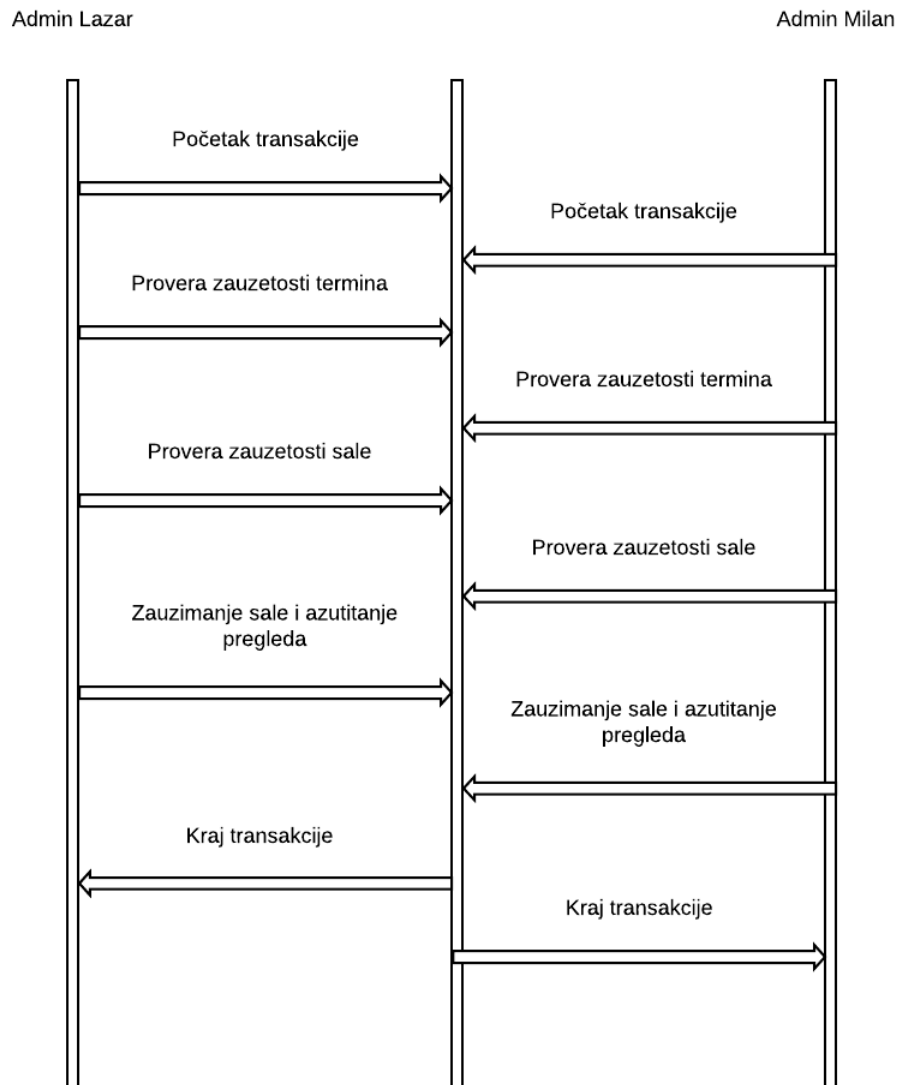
Admin Lazar

Admin Milan

Početak transakcije

Početak transakcije

Provera zauzetosti termina

Provera zauzetosti termina

Provera zauzetosti sale

Provera zauzetosti sale

Zauzimanje sale i azutitanje pregleda

Zauzimanje sale i azutitanje pregleda

Kraj transakcije

Kraj transakcije